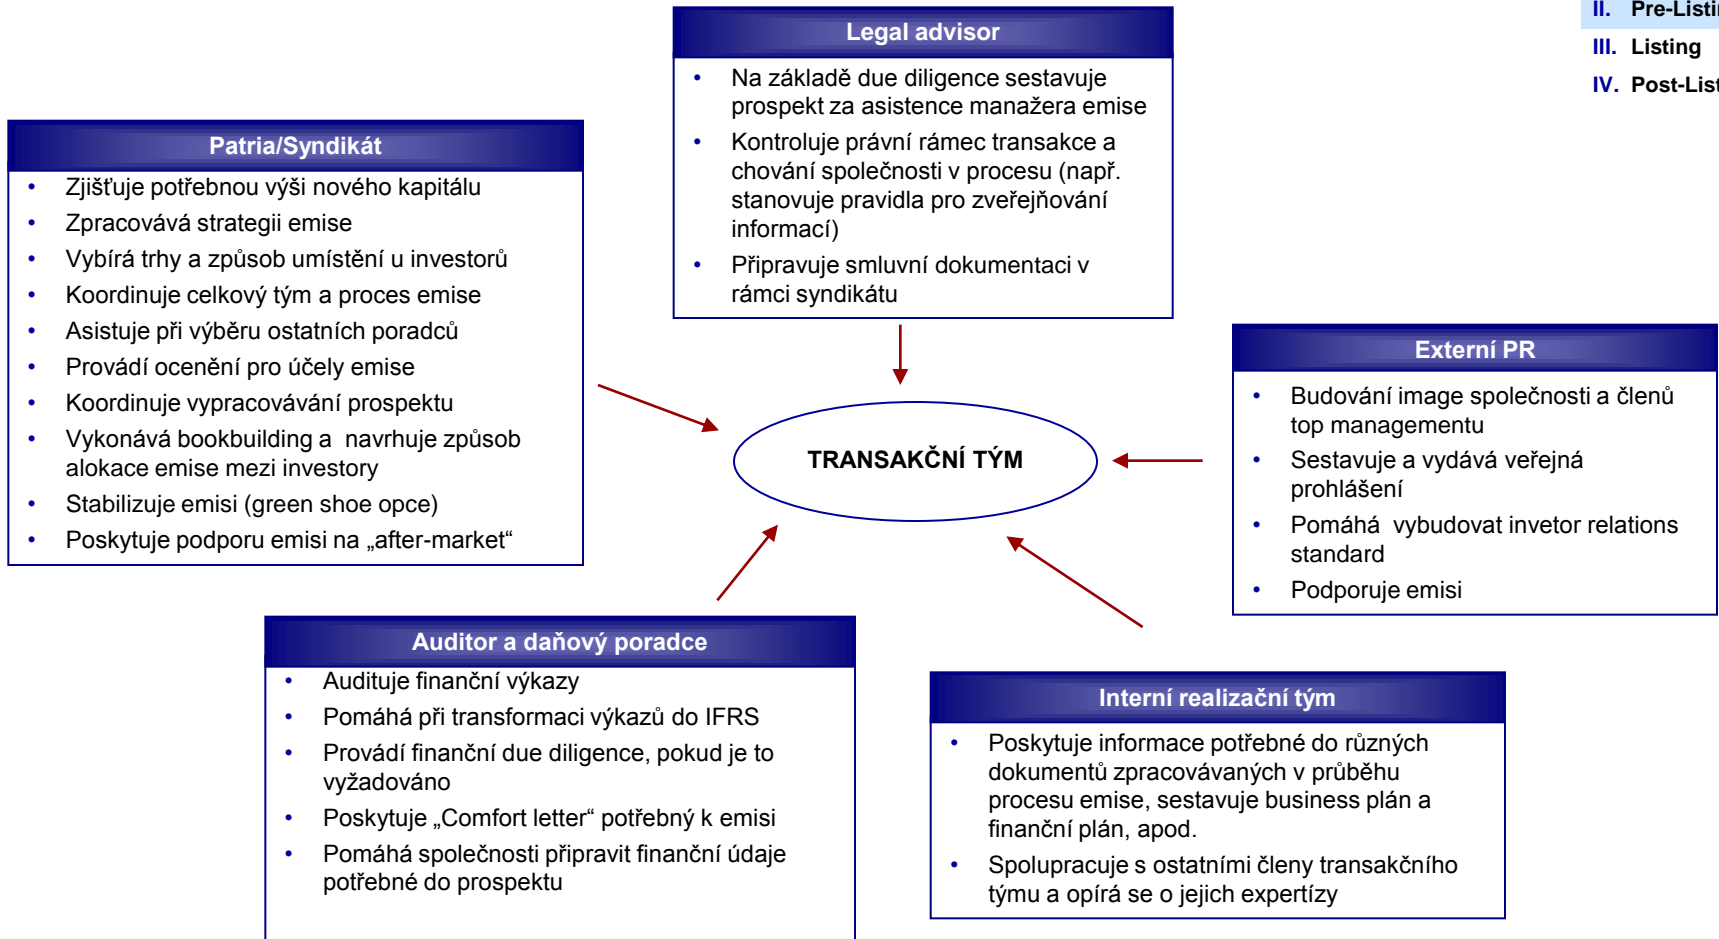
II. Pre-Listi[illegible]
III. Listing
IV. Post-List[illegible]

Legal advisor
- Na základě due diligence sestavuje prospekt za asistence manažera emise
- Kontroluje právní rámec transakce a chování společnosti v procesu (např. stanovuje pravidla pro zveřejňování informací)
- Připravuje smluvní dokumentaci v rámci syndikátu

Patria/Syndikát
- Zjišťuje potřebnou výši nového kapitálu
- Zpracovává strategii emise
- Vybírá trhy a způsob umístění u investorů
- Koordinuje celkový tým a proces emise
- Asistuje při výběru ostatních poradců
- Provádí ocenění pro účely emise
- Koordinuje vypracovávání prospektu
- Vykonává bookbuilding a navrhuje způsob alokace emise mezi investory
- Stabilizuje emisi (green shoe opce)
- Poskytuje podporu emisi na „after-market“

TRANSAKČNÍ TÝM

Externí PR
- Budování image společnosti a členů top managementu
- Sestavuje a vydává veřejná prohlášení
- Pomáhá vybudovat invetor relations standard
- Podporuje emisi

Auditor a daňový poradce
- Audituje finanční výkazy
- Pomáhá při transformaci výkazů do IFRS
- Provádí finanční due diligence, pokud je to vyžadováno
- Poskytuje „Comfort letter“ potřebný k emisi
- Pomáhá společnosti připravit finanční údaje potřebné do prospektu

Interní realizační tým
- Poskytuje informace potřebné do různých dokumentů zpracovávaných v průběhu procesu emise, sestavuje business plán a finanční plán, apod.
- Spolupracuje s ostatními členy transakčního týmu a opírá se o jejich expertízy